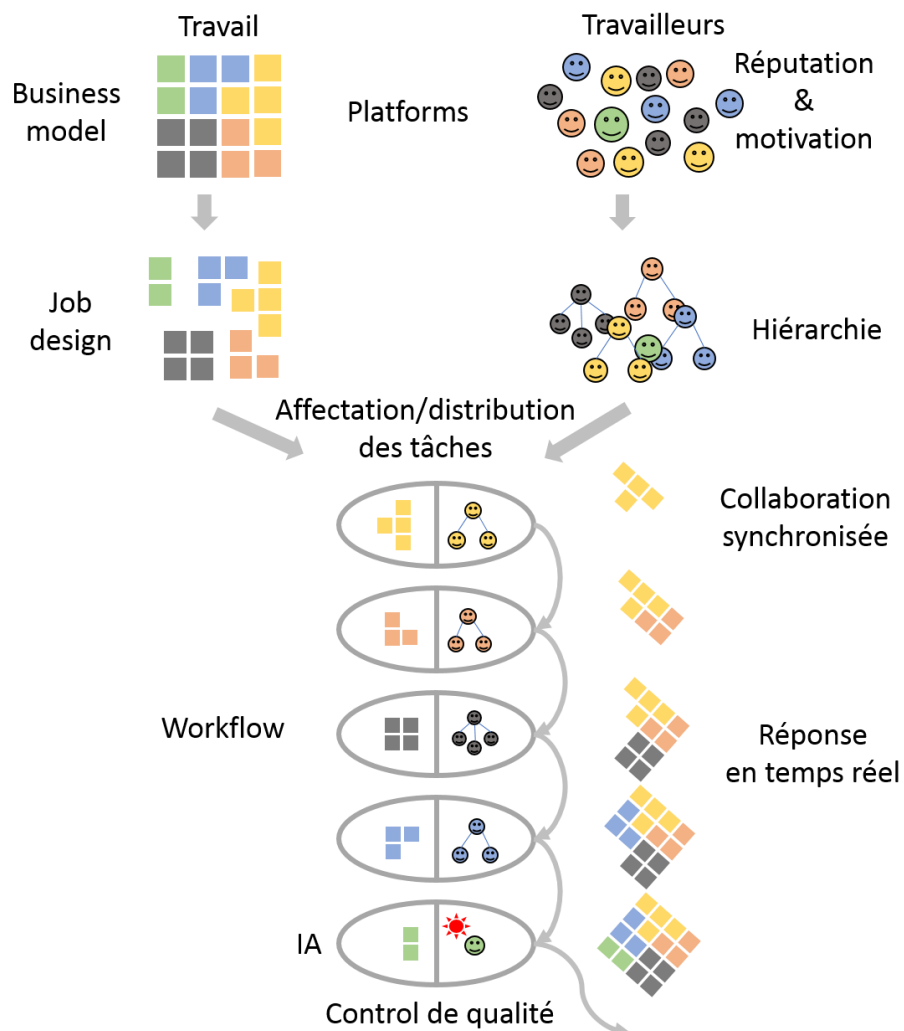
Travail

Travailleurs

Business model

Platforms

Réputation & motivation

Job design

Hiérarchie

Affectation/distribution des tâches

Collaboration synchronisée

Workflow

Réponse en temps réel

IA

Control de qualité